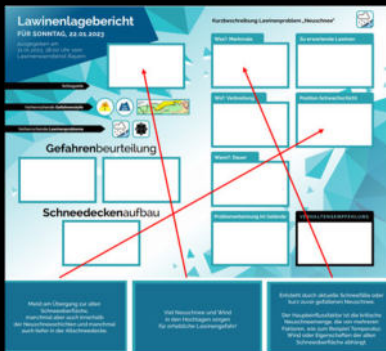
Lawinenlagebericht
FÜR SONNTAG, 22.01.2023
Ausgegeben am 21.01.2023, 17:00 Uhr vom Lawinenwarndienst Bayern

Kurzbeschreibung Lawinenproblem „Neuschnee"

Was? Merkmale
Zu erwartende Lawinen
Gefahrenstufe
Vorherrschende Gefahrenstufe
Vorherrschende Lawinenprobleme
Wo? Verbreitung
Position Schwachschicht
Wann? Dauer
Gefahrenbeurteilung
Schneedeckenaufbau
Problemerkennung im Gelände
VERHALTENSEMPFEHLUNG

Meist am Übergang zu alten Schneeoberflächen, manchmal aber auch innerhalb der Neuschneeschichten und manchmal auch tiefer in der Altschneedecke.

Viel Neuschnee und Wind in den Hochlagen sorgen für erhebliche Lawinengefahr!

Entsteht durch aktuelle Schneefälle oder kurz davor gefallenen Neuschnee.
Der Haupteinflussfaktor ist die kritische Neuschneemenge, die von mehreren Faktoren, wie zum Beispiel Temperatur, Wind oder Eigenschaften der alten Schneeoberfläche abhängt.